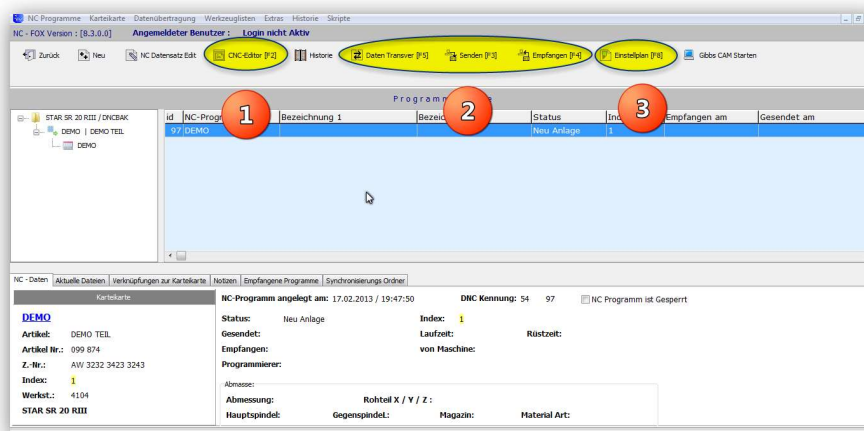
NC Programme Karteikarte Datenübertragung Werkzeuglisten Extras Historie Skripte

NC - FOX Version : [8.3.0.0] Angemeldeter Benutzer : Login nicht Aktiv

Zurück Neu NC Datensatz Edit CNC-Editor [F2] Historie Daten Transver [F5] Senden [F3] Empfangen [F4] Einstellplan [F8] Gibbs CAM Starten

Programm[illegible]e

STAR SR 20 RIII / DNCBAK
DEMO | DEMO TEIL
DEMO

1 2 3

| id | NC-Progr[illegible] | Bezeichnung 1 | Bezei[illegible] | Status | Ind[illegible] | Empfangen am | Gesendet am |
|---|---|---|---|---|---|---|---|
| 97 | DEMO | | | Neu Anlage | 1 | | |

NC - Daten Aktuelle Dateien Verknüpfungen zur Karteikarte Notizen Empfangene Programme Synchronisierungs Ordner

Karteikarte

DEMO
Artikel: DEMO TEIL
Artikel Nr.: 099 874
Z.-Nr.: AW 3232 3423 3243
Index: 1
Werkst.: 4104
STAR SR 20 RIII

NC-Programm angelegt am: 17.02.2013 / 19:47:50 DNC Kennung: 54 97 NC Programm ist Gesperrt

Status: Neu Anlage Index: 1
Gesendet: Laufzeit: Rüstzeit:
Empfangen: von Maschine:
Programmierer:

Abmasse:
Abmessung: Rohteil X / Y / Z :
Hauptspindel: Gegenspindel.: Magazin: Material Art: